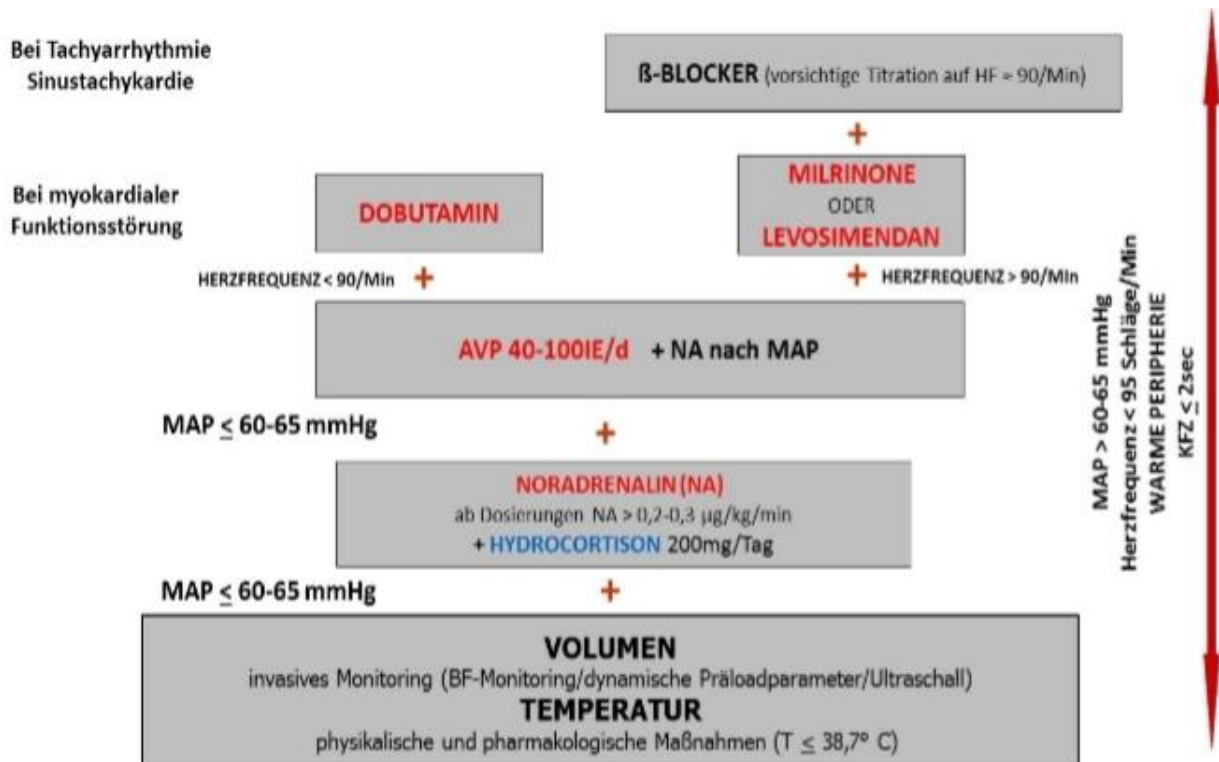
Bei Tachyarrhythmie Sinustachykardie

ß-BLOCKER (vorsichtige Titration auf HF ≈ 90/Min)

+

Bei myokardialer Funktionsstörung

DOBUTAMIN

MILRINONE
ODER
LEVOSIMENDAN

HERZFREQUENZ < 90/Min +

+ HERZFREQUENZ > 90/Min

AVP 40-100IE/d + NA nach MAP

MAP $\leq$ 60-65 mmHg

+

NORADRENALIN (NA)
ab Dosierungen NA > 0,2-0,3 µg/kg/min
+ HYDROCORTISON 200mg/Tag

MAP $\leq$ 60-65 mmHg

+

VOLUMEN
invasives Monitoring (BF-Monitoring/dynamische Präloadparameter/Ultraschall)
TEMPERATUR
physikalische und pharmakologische Maßnahmen (T $\leq$ 38,7° C)

MAP > 60-65 mmHg
Herzfrequenz < 95 Schläge/Min
WARME PERIPHERIE
KFZ $\leq$ 2sec